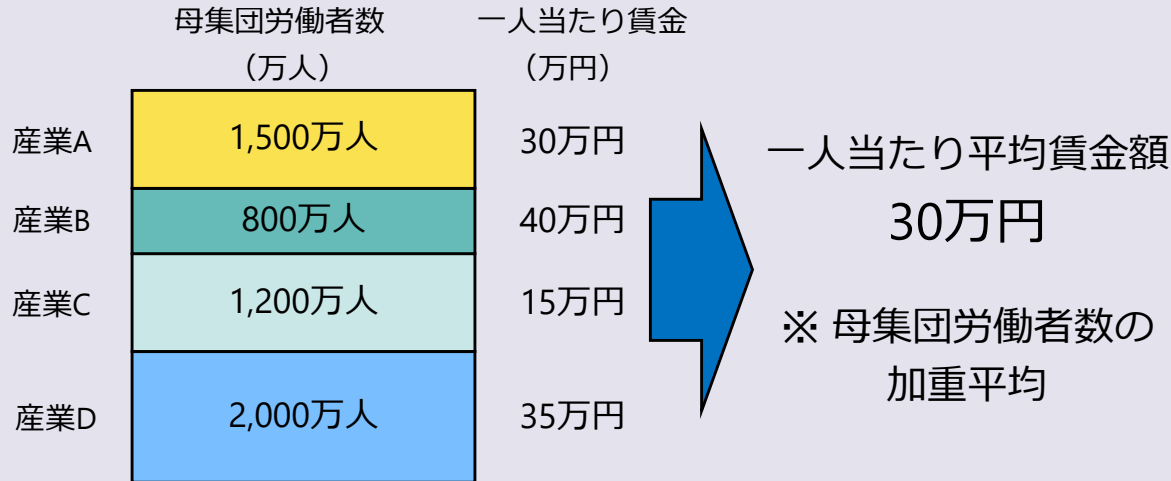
|  | 母集団労働者数（万人） | 一人当たり賃金（万円） |
|---|---|---|
| 産業A | 1,500万人 | 30万円 |
| 産業B | 800万人 | 40万円 |
| 産業C | 1,200万人 | 15万円 |
| 産業D | 2,000万人 | 35万円 |

一人当たり平均賃金額
30万円

※ 母集団労働者数の加重平均